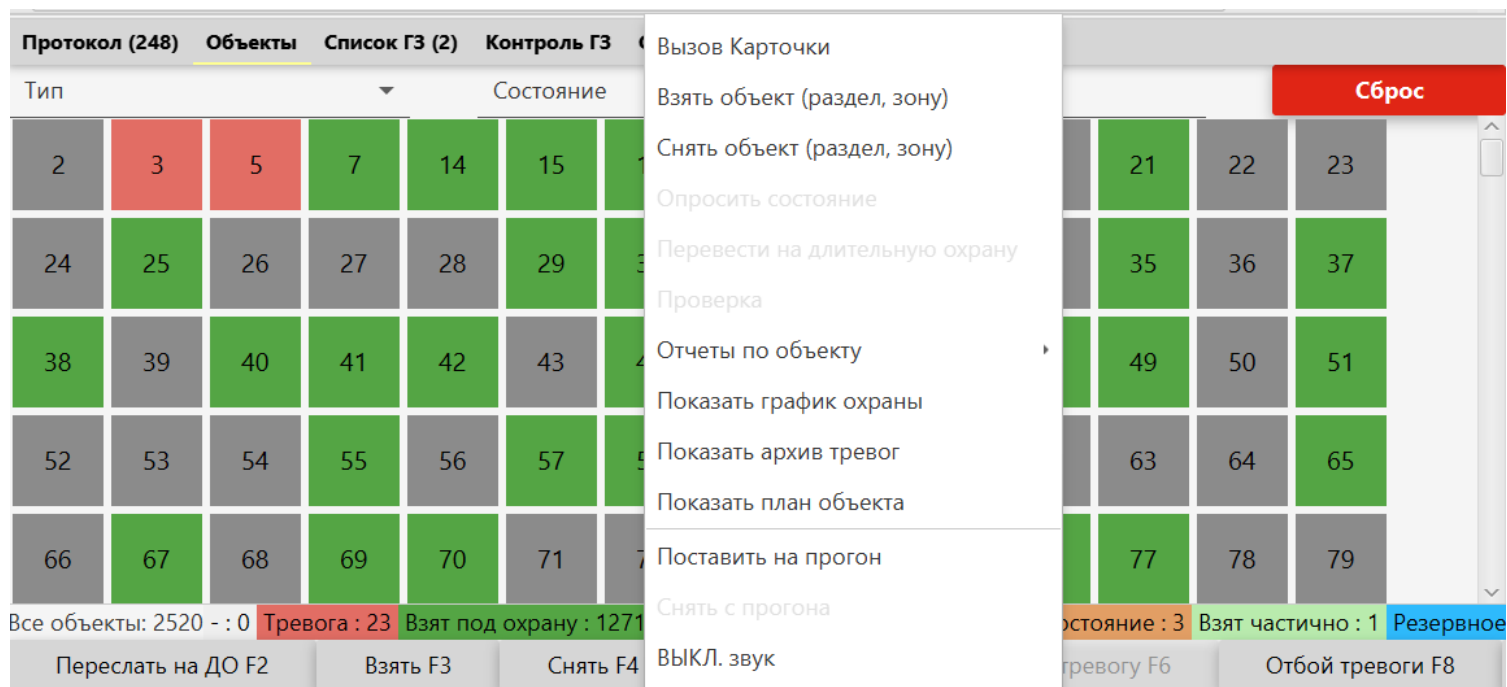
Протокол (248) Объекты Список ГЗ (2) Контроль ГЗ

Тип

Состояние

Сброс

2 3 5 7 14 15
21 22 23
24 25 26 27 28 29
35 36 37
38 39 40 41 42 43
49 50 51
52 53 54 55 56 57
63 64 65
66 67 68 69 70 71
77 78 79

Вызов Карточки
Взять объект (раздел, зону)
Снять объект (раздел, зону)
Опросить состояние
Перевести на длительную охрану
Проверка
Отчеты по объекту
Показать график охраны
Показать архив тревог
Показать план объекта
Поставить на прогон
Снять с прогона
ВЫКЛ. звук

Все объекты: 2520 - : 0 Тревога : 23 Взят под охрану : 1271 остояние : 3 Взят частично : 1 Резервное

Переслать на ДО F2 Взять F3 Снять F4 тревогу F6 Отбой тревоги F8